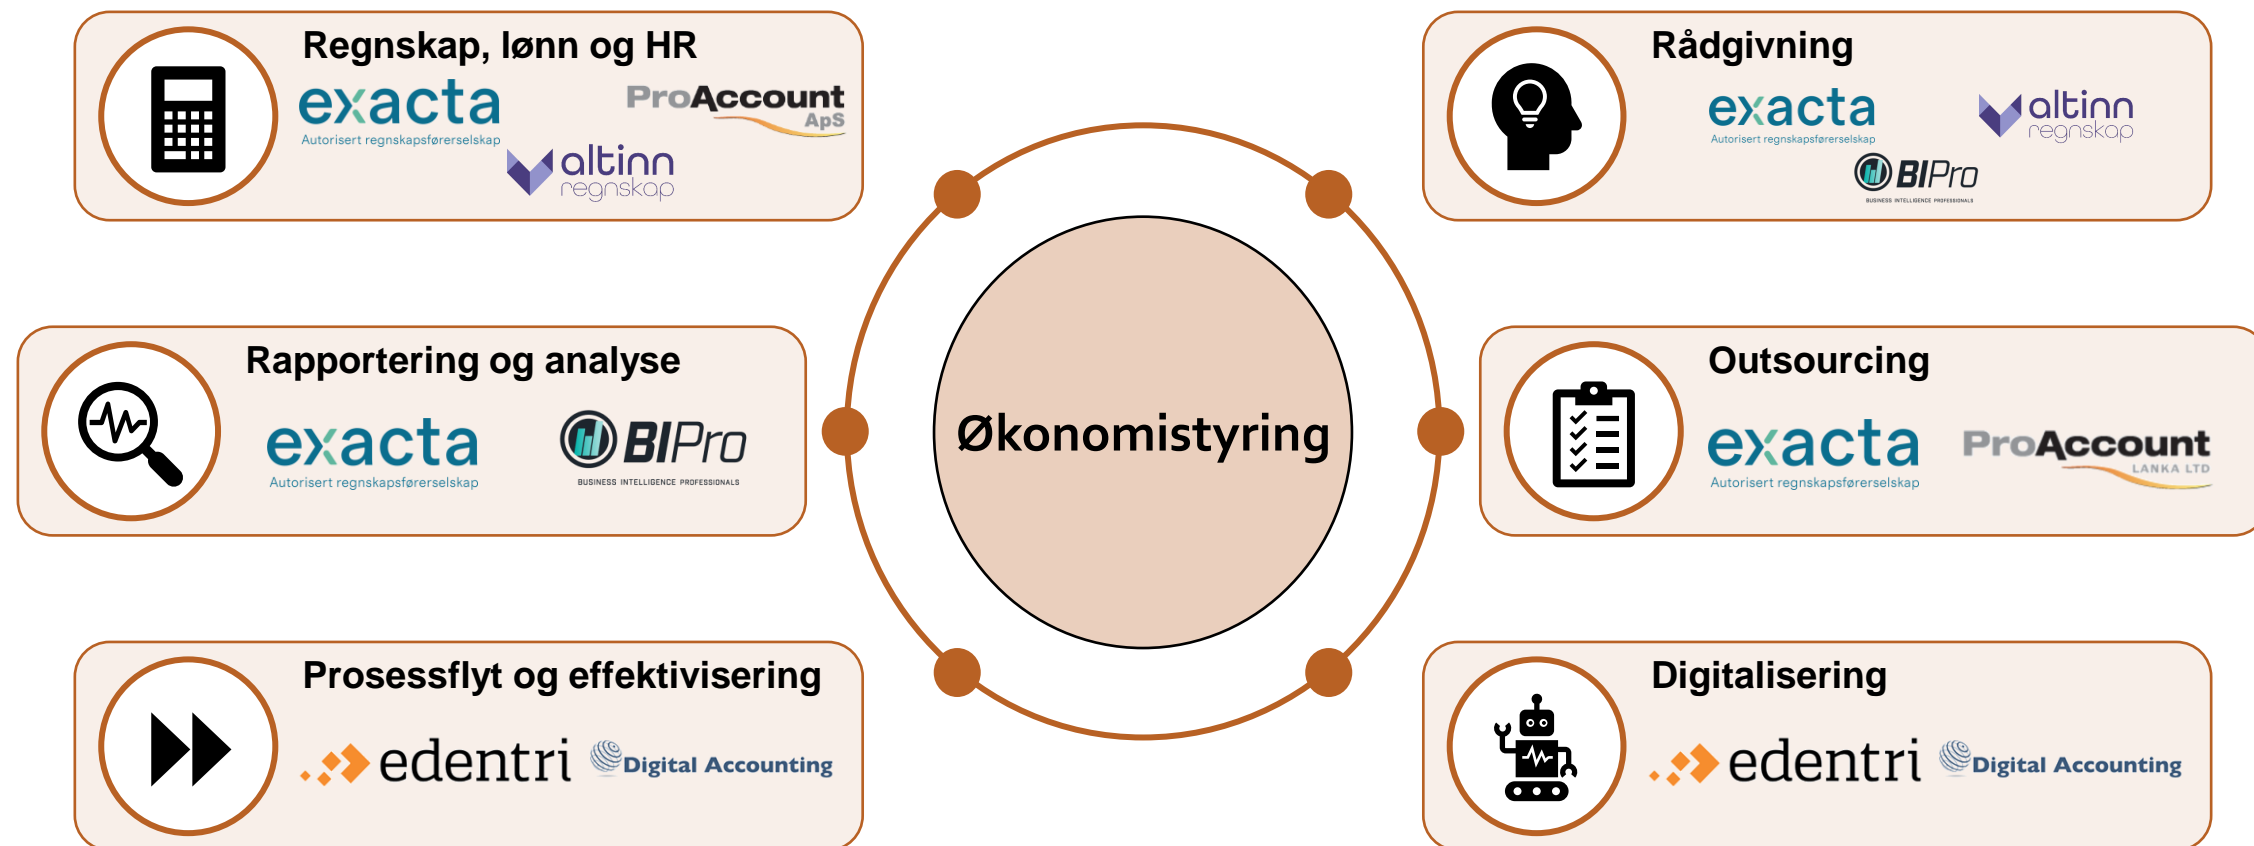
Regnskap, lønn og HR

exacta
Autorisert regnskapsførerselskap

ProAccount ApS

altinn regnskap

Rådgivning

exacta
Autorisert regnskapsførerselskap

altinn regnskap

BIPro
BUSINESS INTELLIGENCE PROFESSIONALS

Rapportering og analyse

exacta
Autorisert regnskapsførerselskap

BIPro
BUSINESS INTELLIGENCE PROFESSIONALS

Økonomistyring

Outsourcing

exacta
Autorisert regnskapsførerselskap

ProAccount LANKA LTD

Prosessflyt og effektivisering

edentri

Digital Accounting

Digitalisering

edentri

Digital Accounting